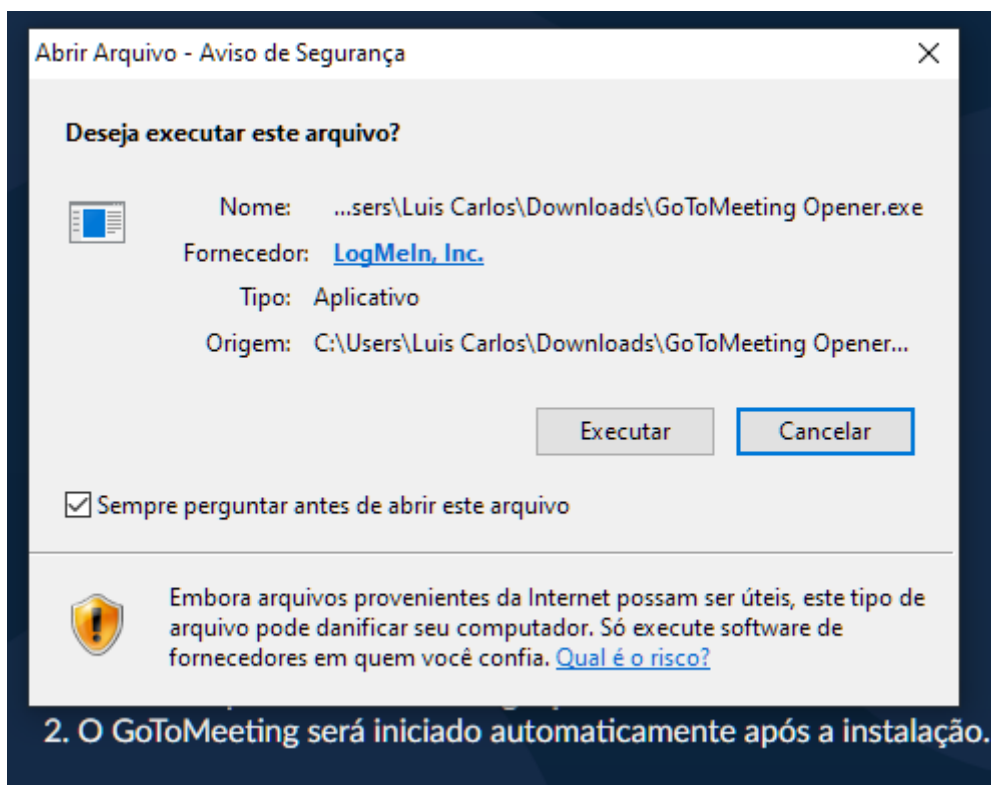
Abrir Arquivo - Aviso de Segurança

Deseja executar este arquivo?

Nome: ...sers\Luis Carlos\Downloads\GoToMeeting Opener.exe
Fornecedor: LogMeIn, Inc.
Tipo: Aplicativo
Origem: C:\Users\Luis Carlos\Downloads\GoToMeeting Opener...

Executar Cancelar

Sempre perguntar antes de abrir este arquivo

Embora arquivos provenientes da Internet possam ser úteis, este tipo de arquivo pode danificar seu computador. Só execute software de fornecedores em quem você confia. Qual é o risco?

2. O GoToMeeting será iniciado automaticamente após a instalação.